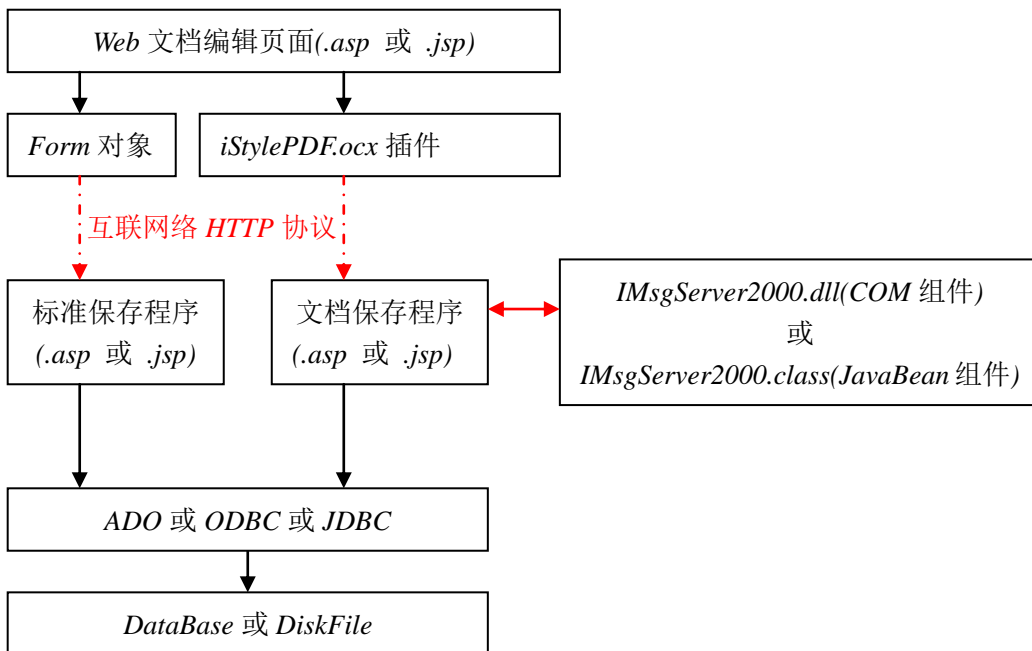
Web 文档编辑页面(.asp 或 .jsp)

Form 对象

iStylePDF.ocx 插件

互联网络 HTTP 协议

标准保存程序 (.asp 或 .jsp)

文档保存程序 (.asp 或 .jsp)

IMsgServer2000.dll(COM 组件)
或
IMsgServer2000.class(JavaBean 组件)

ADO 或 ODBC 或 JDBC

DataBase 或 DiskFile